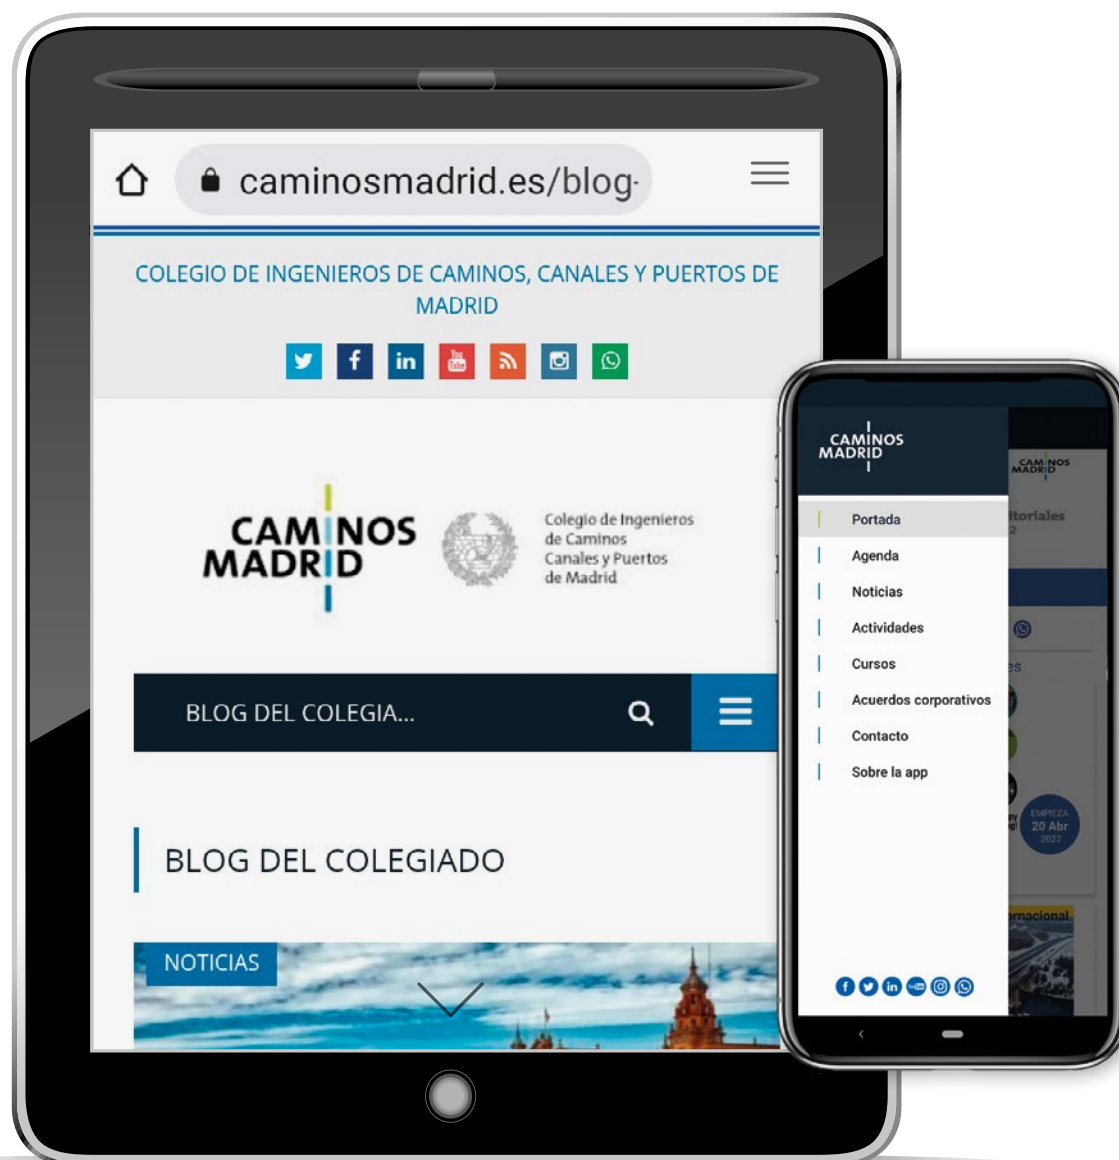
caminosmadrid.es/blog-

COLEGIO DE INGENIEROS DE CAMINOS, CANALES Y PUERTOS DE MADRID

CAMINOS MADRID

Colegio de Ingenieros de Caminos Canales y Puertos de Madrid

BLOG DEL COLEGIA...

BLOG DEL COLEGIADO

NOTICIAS

CAMINOS MADRID

Portada
Agenda
Noticias
Actividades
Cursos
Acuerdos corporativos
Contacto
Sobre la app

CAMINOS MADRID
itoriales
EMPIEZA 20 Abr 2022
rnacional